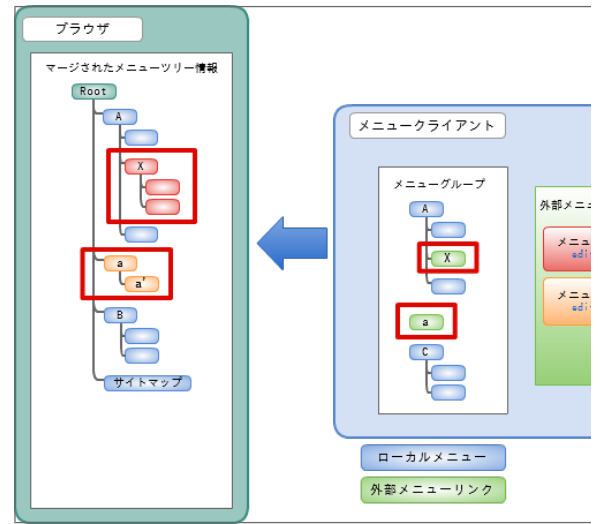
ブラウザ

マージされたメニューツリー情報

Root

A

X

a

a'

B

サイトマップ

メニュークライアント

メニューグループ

A

X

a

C

外部メニュ

メニュ
edi

メニュ
edi

ローカルメニュー

外部メニューリンク